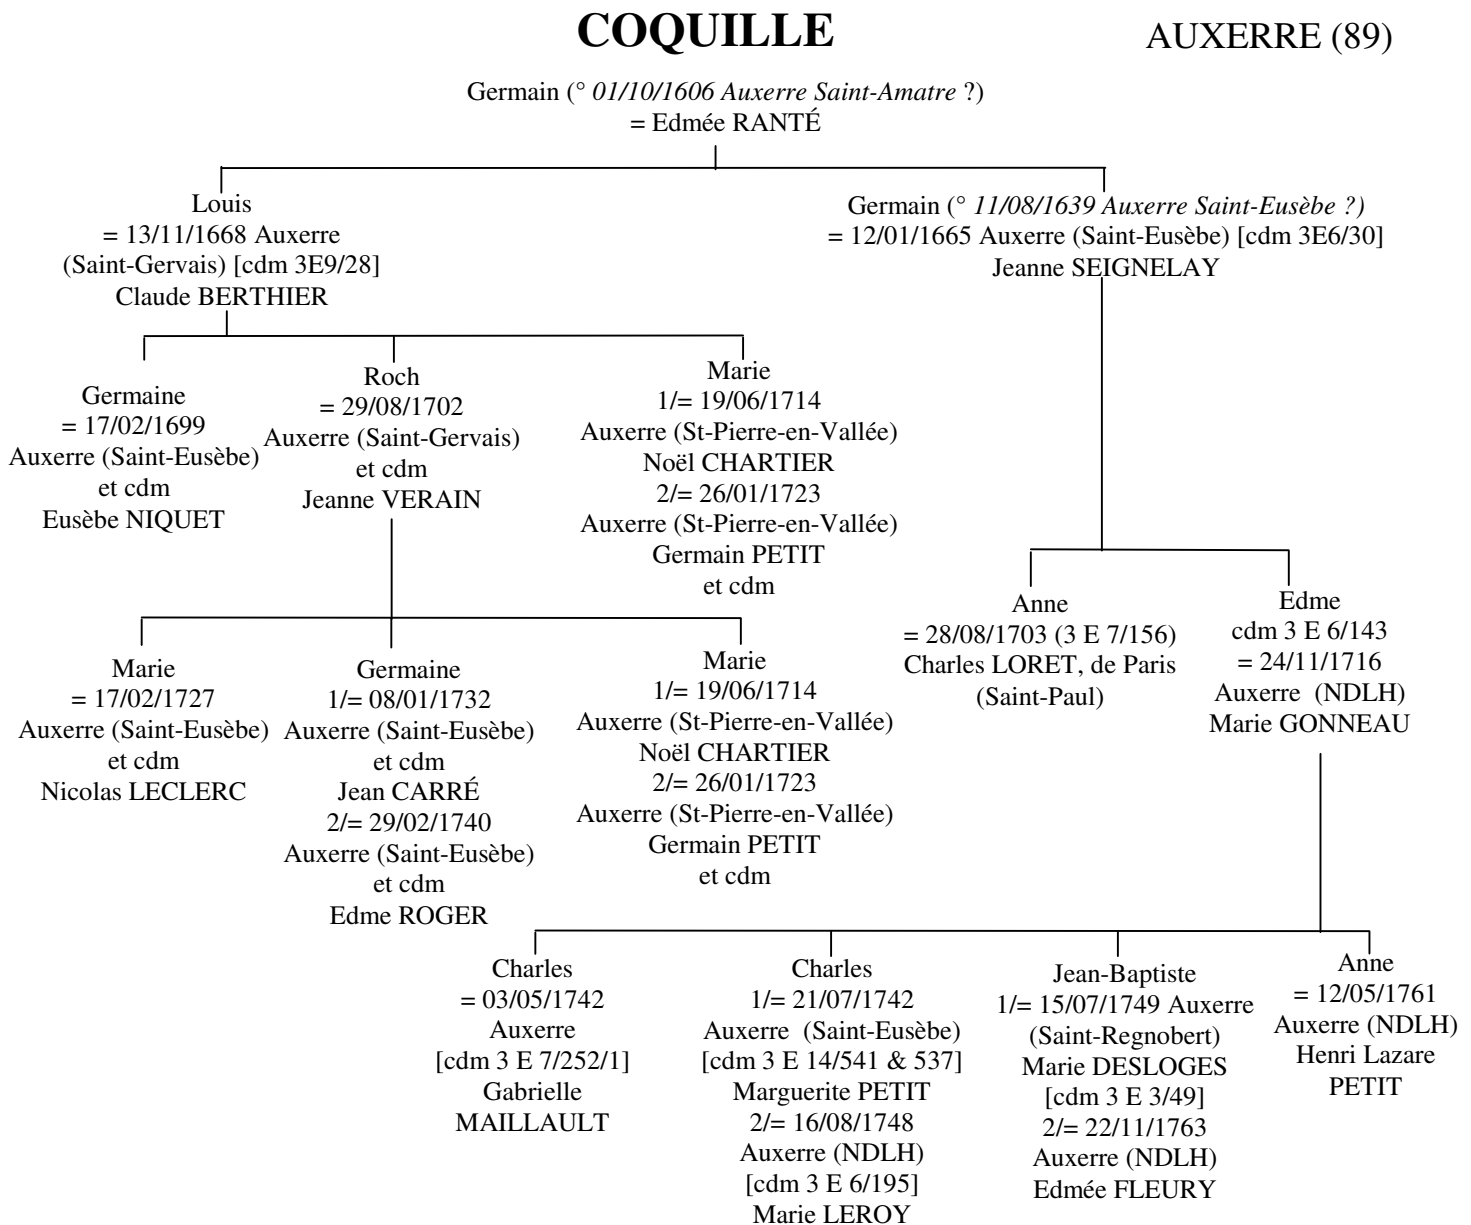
COQUILLE

AUXERRE (89)

Germain (° 01/10/1606 Auxerre Saint-Amatre ?)
= Edmée RANTÉ

Louis
= 13/11/1668 Auxerre (Saint-Gervais) [cdm 3E9/28]
Claude BERTHIER

Germain (° 11/08/1639 Auxerre Saint-Eusèbe ?)
= 12/01/1665 Auxerre (Saint-Eusèbe) [cdm 3E6/30]
Jeanne SEIGNELAY

Germaine
= 17/02/1699
Auxerre (Saint-Eusèbe)
et cdm
Eusèbe NIQUET

Roch
= 29/08/1702
Auxerre (Saint-Gervais)
et cdm
Jeanne VERAIN

Marie
1/= 19/06/1714
Auxerre (St-Pierre-en-Vallée)
Noël CHARTIER
2/= 26/01/1723
Auxerre (St-Pierre-en-Vallée)
Germain PETIT
et cdm

Anne
= 28/08/1703 (3 E 7/156)
Charles LORET, de Paris
(Saint-Paul)

Edme
cdm 3 E 6/143
= 24/11/1716
Auxerre (NDLH)
Marie GONNEAU

Marie
= 17/02/1727
Auxerre (Saint-Eusèbe)
et cdm
Nicolas LECLERC

Germaine
1/= 08/01/1732
Auxerre (Saint-Eusèbe)
et cdm
Jean CARRÉ
2/= 29/02/1740
Auxerre (Saint-Eusèbe)
et cdm
Edme ROGER

Marie
1/= 19/06/1714
Auxerre (St-Pierre-en-Vallée)
Noël CHARTIER
2/= 26/01/1723
Auxerre (St-Pierre-en-Vallée)
Germain PETIT
et cdm

Charles
= 03/05/1742
Auxerre
[cdm 3 E 7/252/1]
Gabrielle
MAILLAULT

Charles
1/= 21/07/1742
Auxerre (Saint-Eusèbe)
[cdm 3 E 14/541 & 537]
Marguerite PETIT
2/= 16/08/1748
Auxerre (NDLH)
[cdm 3 E 6/195]
Marie LEROY

Jean-Baptiste
1/= 15/07/1749 Auxerre
(Saint-Regnobert)
Marie DESLOGES
[cdm 3 E 3/49]
2/= 22/11/1763
Auxerre (NDLH)
Edmée FLEURY

Anne
= 12/05/1761
Auxerre (NDLH)
Henri Lazare
PETIT